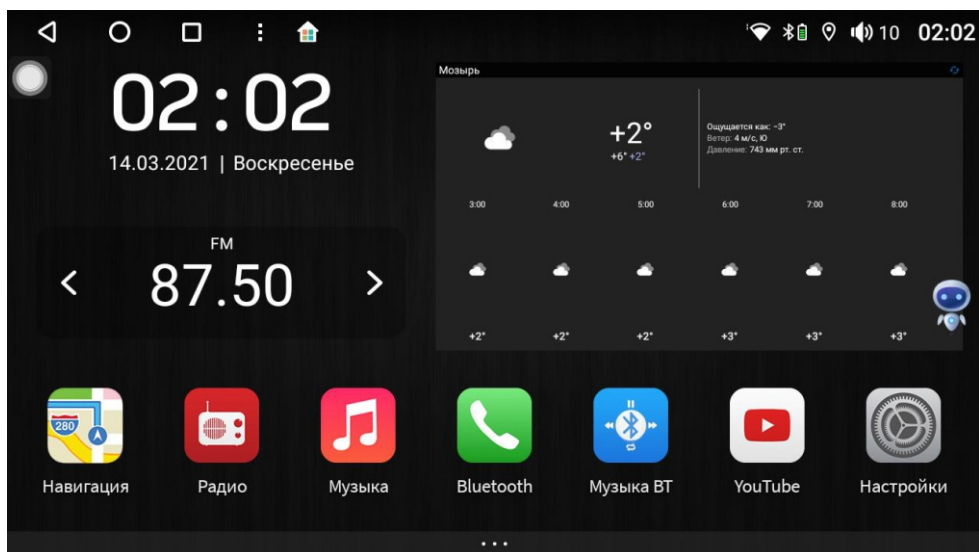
10 02:02

02:02
14.03.2021 | Воскресенье

FM
87.50

Мозырь
+2°
+6° +2°
Ощущается как: −3°
Ветер: 4 м/с, Ю
Давление: 743 мм рт. ст.

| 3:00 | 4:00 | 5:00 | 6:00 | 7:00 | 8:00 |
|---|---|---|---|---|---|
| +2° | +2° | +2° | +3° | +3° | +3° |

280

Навигация
Радио
Музыка
Bluetooth
Музыка BT
YouTube
Настройки